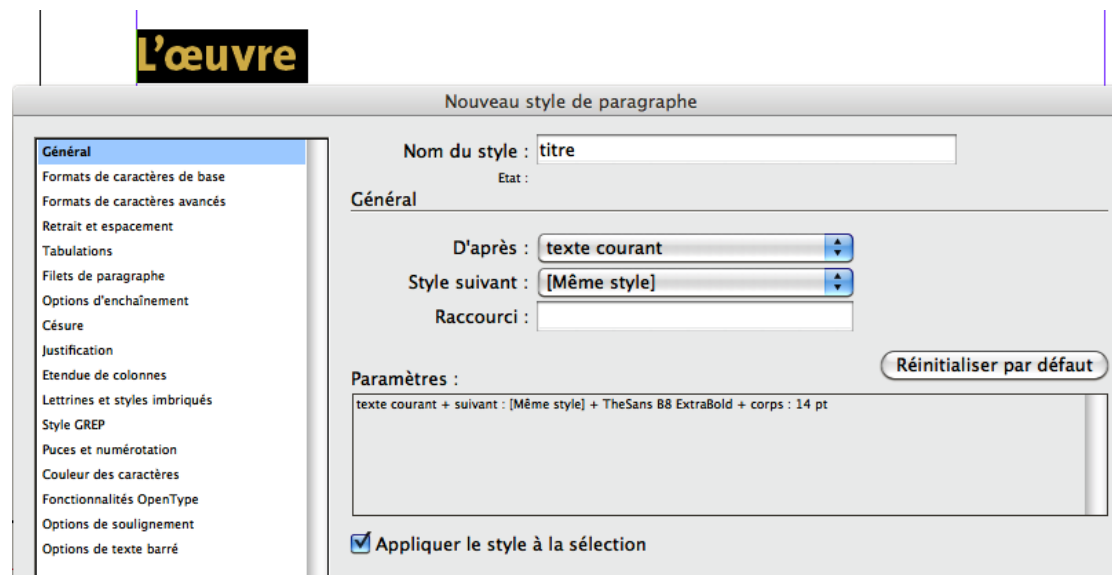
L’œuvre

Nouveau style de paragraphe

Général
Formats de caractères de base
Formats de caractères avancés
Retrait et espacement
Tabulations
Filets de paragraphe
Options d'enchaînement
Césure
Justification
Etendue de colonnes
Lettrines et styles imbriqués
Style GREP
Puces et numérotation
Couleur des caractères
Fonctionnalités OpenType
Options de soulignement
Options de texte barré

Nom du style : titre
Etat :
Général
D'après : texte courant
Style suivant : [Même style]
Raccourci :
Réinitialiser par défaut
Paramètres :
texte courant + suivant : [Même style] + TheSans B8 ExtraBold + corps : 14 pt

Appliquer le style à la sélection